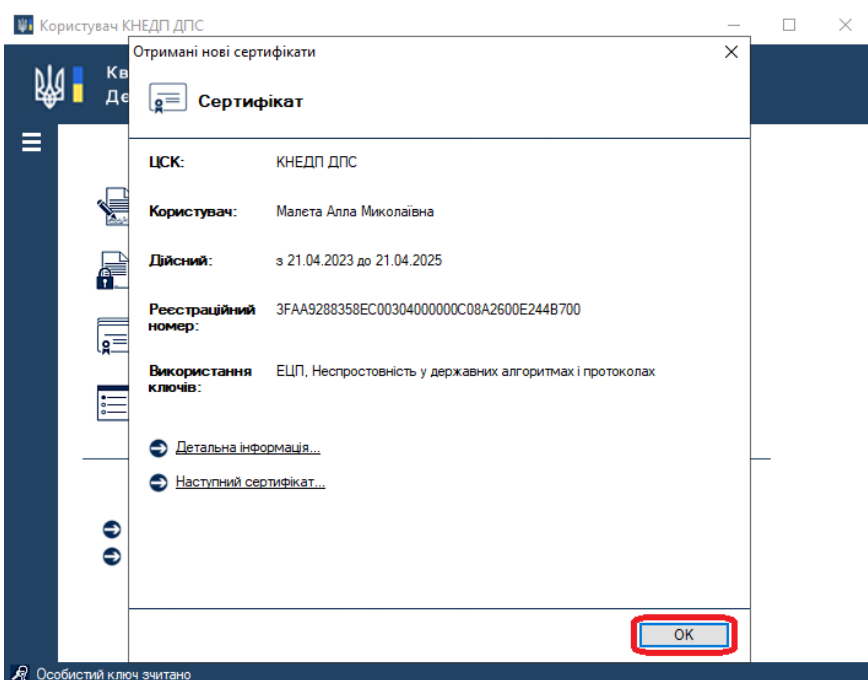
Користувач КНЕДП ДПС

Кв
Де

Отримані нові сертифікати

Сертифікат

ЦСК: КНЕДП ДПС

Користувач: Малєта Алла Миколаївна

Дійсний: з 21.04.2023 до 21.04.2025

Реєстраційний номер: 3FAA9288358EC00304000000C08A2600E244B700

Використання ключів: ЕЦП, Неспростовність у державних алгоритмах і протоколах

Детальна інформація...

Наступний сертифікат...

OK

Особистий ключ зчитано